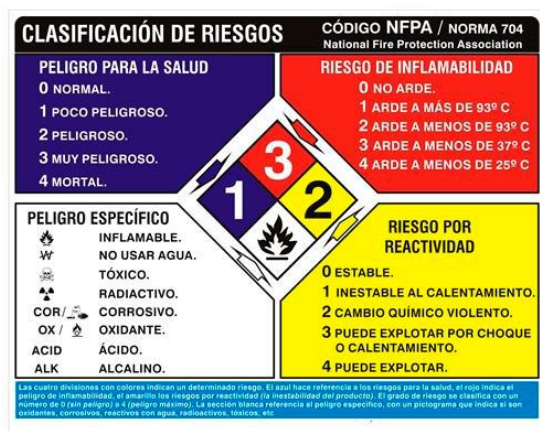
CLASIFICACIÓN DE RIESGOS

CÓDIGO NFPA / NORMA 704
National Fire Protection Association

PELIGRO PARA LA SALUD
0 NORMAL.
1 POCO PELIGROSO.
2 PELIGROSO.
3 MUY PELIGROSO.
4 MORTAL.

RIESGO DE INFLAMABILIDAD
0 NO ARDE.
1 ARDE A MÁS DE 93º C
2 ARDE A MENOS DE 93º C
3 ARDE A MENOS DE 37º C
4 ARDE A MENOS DE 25º C

3
1
2

PELIGRO ESPECÍFICO
INFLAMABLE.
W NO USAR AGUA.
TÓXICO.
RADIACTIVO.
COR/ CORROSIVO.
OX / OXIDANTE.
ACID ÁCIDO.
ALK ALCALINO.

RIESGO POR REACTIVIDAD
0 ESTABLE.
1 INESTABLE AL CALENTAMIENTO.
2 CAMBIO QUÍMICO VIOLENTO.
3 PUEDE EXPLOTAR POR CHOQUE O CALENTAMIENTO.
4 PUEDE EXPLOTAR.

Las cuatro divisiones con colores indican un determinado riesgo. El azul hace referencia a los riesgos para la salud, el rojo indica el peligro de inflamabilidad, el amarillo los riesgos por reactividad (la inestabilidad del producto). El grado de riesgo se clasifica con un número de 0 (sin peligro) a 4 (peligro máximo). La sección blanca referencia al peligro específico, con un pictograma que indica si son oxidantes, corrosivos, reactivos con agua, radioactivos, tóxicos, etc